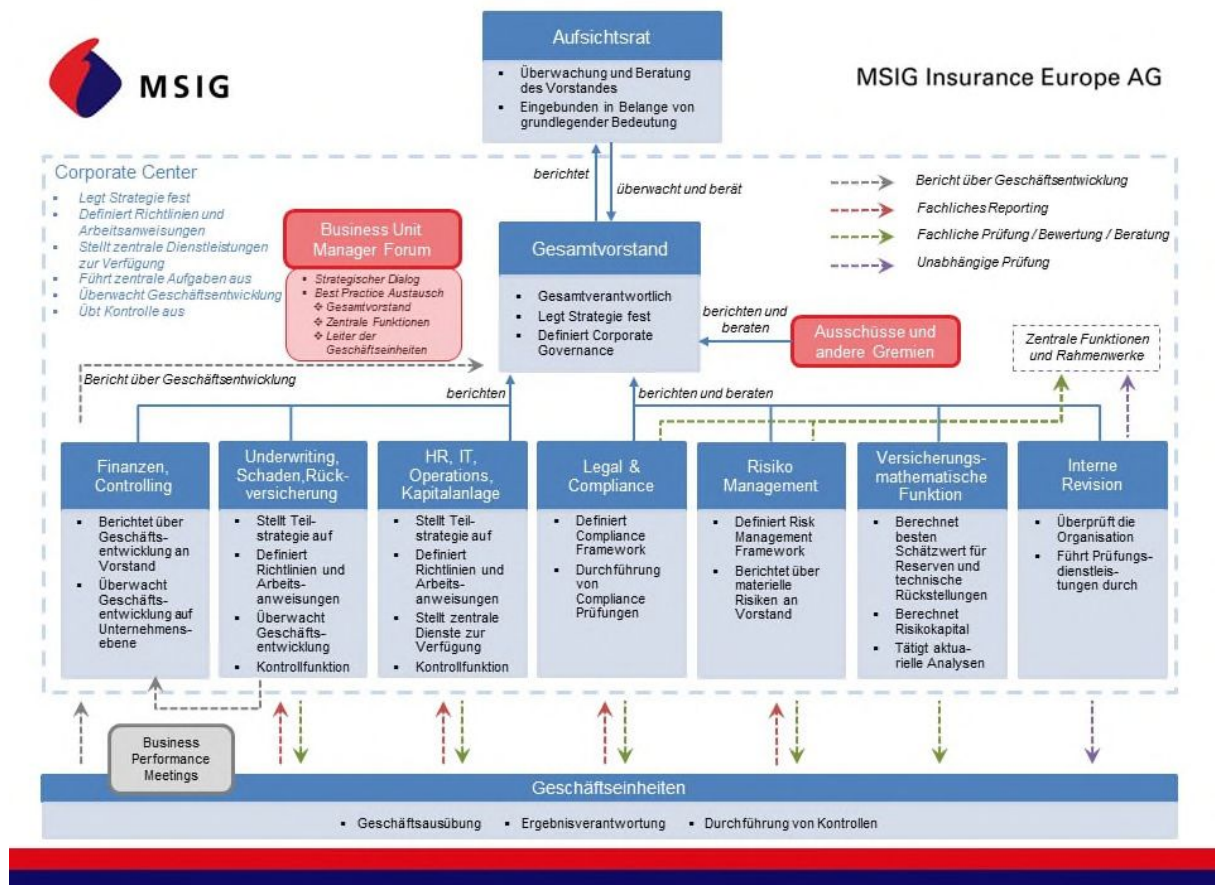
MSIG

MSIG Insurance Europe AG

Aufsichtsrat
- Überwachung und Beratung des Vorstandes
- Eingebunden in Belange von grundlegender Bedeutung

Corporate Center
- Legt Strategie fest
- Definiert Richtlinien und Arbeitsanweisungen
- Stellt zentrale Dienstleistungen zur Verfügung
- Führt zentrale Aufgaben aus
- Überwacht Geschäftsentwicklung
- Übt Kontrolle aus

berichtet

überwacht und berät

Bericht über Geschäftsentwicklung
Fachliches Reporting
Fachliche Prüfung / Bewertung / Beratung
Unabhängige Prüfung

Business Unit Manager Forum
- Strategischer Dialog
- Best Practice Austausch
  - Gesamtvorstand
  - Zentrale Funktionen
  - Leiter der Geschäftseinheiten

Gesamtvorstand
- Gesamtverantwortlich
- Legt Strategie fest
- Definiert Corporate Governance

berichten und beraten

Ausschüsse und andere Gremien

Zentrale Funktionen und Rahmenwerke

Bericht über Geschäftsentwicklung

berichten

berichten und beraten

Finanzen, Controlling
- Berichtet über Geschäftsentwicklung an Vorstand
- Überwacht Geschäftsentwicklung auf Unternehmensebene

Underwriting, Schaden,Rückversicherung
- Stellt Teilstrategie auf
- Definiert Richtlinien und Arbeitsanweisungen
- Überwacht Geschäftsentwicklung
- Kontrollfunktion

HR, IT, Operations, Kapitalanlage
- Stellt Teilstrategie auf
- Definiert Richtlinien und Arbeitsanweisungen
- Stellt zentrale Dienste zur Verfügung
- Kontrollfunktion

Legal & Compliance
- Definiert Compliance Framework
- Durchführung von Compliance Prüfungen

Risiko Management
- Definiert Risk Management Framework
- Berichtet über materielle Risiken an Vorstand

Versicherungsmathematische Funktion
- Berechnet besten Schätzwert für Reserven und technische Rückstellungen
- Berechnet Risikokapital
- Tätigt aktuarielle Analysen

Interne Revision
- Überprüft die Organisation
- Führt Prüfungsdienstleistungen durch

Business Performance Meetings

Geschäftseinheiten
- Geschäftsausübung
- Ergebnisverantwortung
- Durchführung von Kontrollen